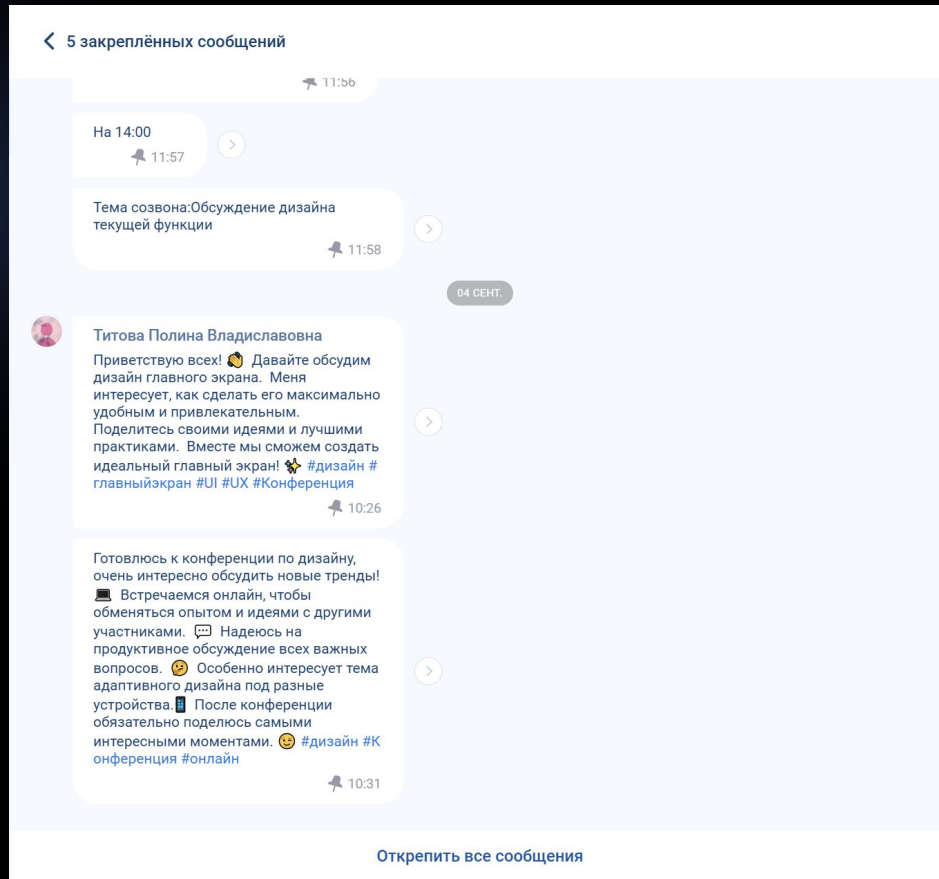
5 закреплённых сообщений

11:56

На 14:00
11:57

Тема созвона:Обсуждение дизайна текущей функции
11:58

04 СЕНТ.

Титова Полина Владиславовна
Приветствую всех! 👋 Давайте обсудим дизайн главного экрана. Меня интересует, как сделать его максимально удобным и привлекательным. Поделитесь своими идеями и лучшими практиками. Вместе мы сможем создать идеальный главный экран! ✨ #дизайн #главныйэкран #UI #UX #Конференция
10:26

Готовлюсь к конференции по дизайну, очень интересно обсудить новые тренды! 💻 Встречаемся онлайн, чтобы обменяться опытом и идеями с другими участниками. 💬 Надеюсь на продуктивное обсуждение всех важных вопросов. 🤔 Особенно интересует тема адаптивного дизайна под разные устройства.📱 После конференции обязательно поделюсь самыми интересными моментами. 😉 #дизайн #Конференция #онлайн
10:31

Открепить все сообщения